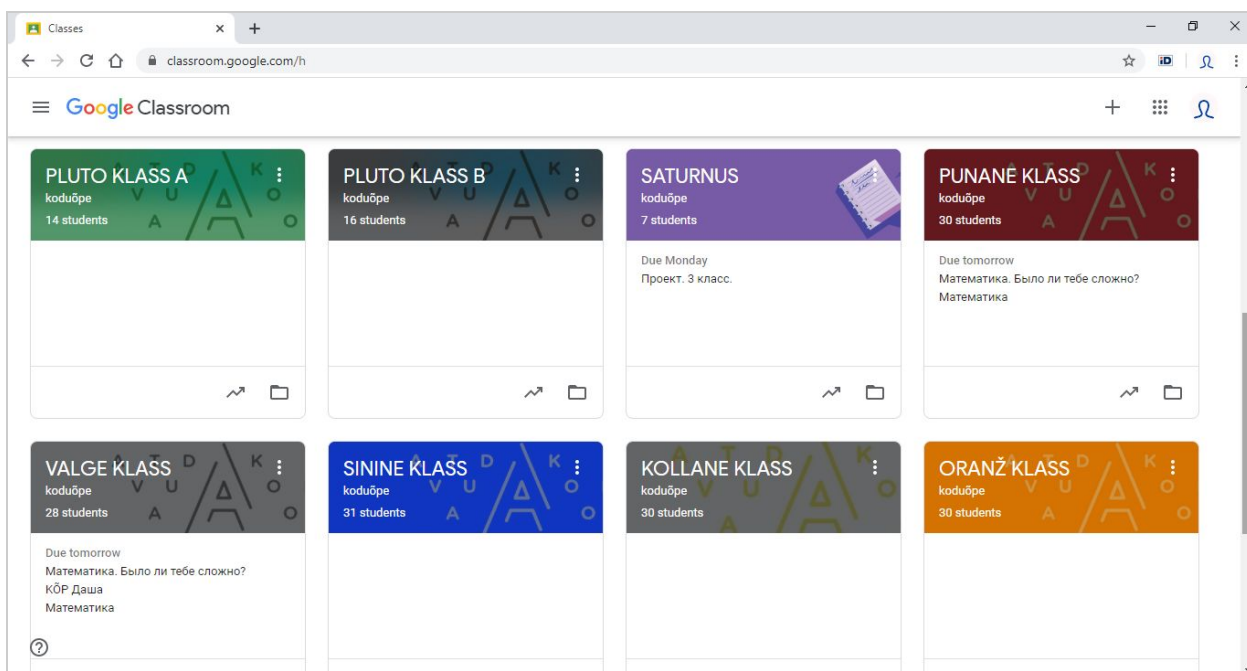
Classes

classroom.google.com/h

iD

Google Classroom

PLUTO KLASS A
koduõpe
14 students

PLUTO KLASS B
koduõpe
16 students

SATURNUS
koduõpe
7 students

Due Monday
Проект. 3 класс.

PUNANE KLASS
koduõpe
30 students

Due tomorrow
Математика. Было ли тебе сложно?
Математика

VALGE KLASS
koduõpe
28 students

Due tomorrow
Математика. Было ли тебе сложно?
KÕP Даша
Математика

SININE KLASS
koduõpe
31 students

KOLLANE KLASS
koduõpe
30 students

ORANŽ KLASS
koduõpe
30 students

?